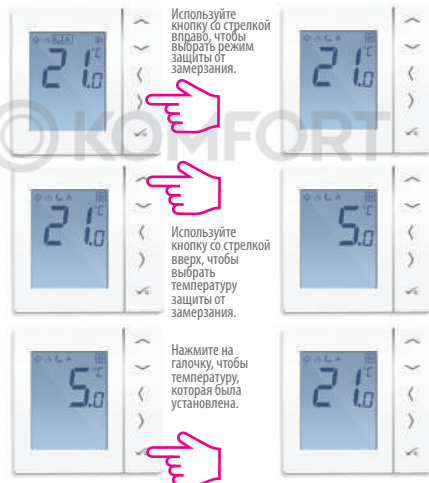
Используйте кнопку со стрелкой вправо, чтобы выбрать режим защиты от замерзания.

21.0 °C

21.0 °C

KOMFORT

Используйте кнопку со стрелкой вверх, чтобы выбрать температуру защиты от замерзания.

21.0 °C

5.0 °C

Нажмите на галочку, чтобы температуру, которая была установлена.

5.0 °C

21.0 °C